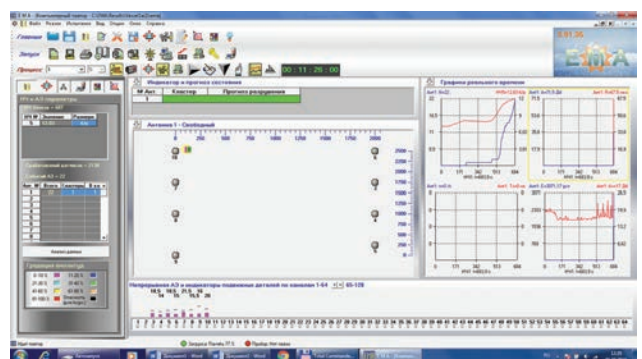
Главное
Запуск
Процесс
00 : 11 : 26 : 00
EMA
Индикатор и прогноз состояния
№ Акт.
Кластер
Прогноз разрушения
1
Графики реального времени
Антенна 1 - Свободный
250
500
750
1000
1250
1500
1750
2000
Непрерывная АЭ и индикаторы подвижных деталей по каналам 1-64
65-128
Загрузка Памяти 77.5
Пробор Нет связи